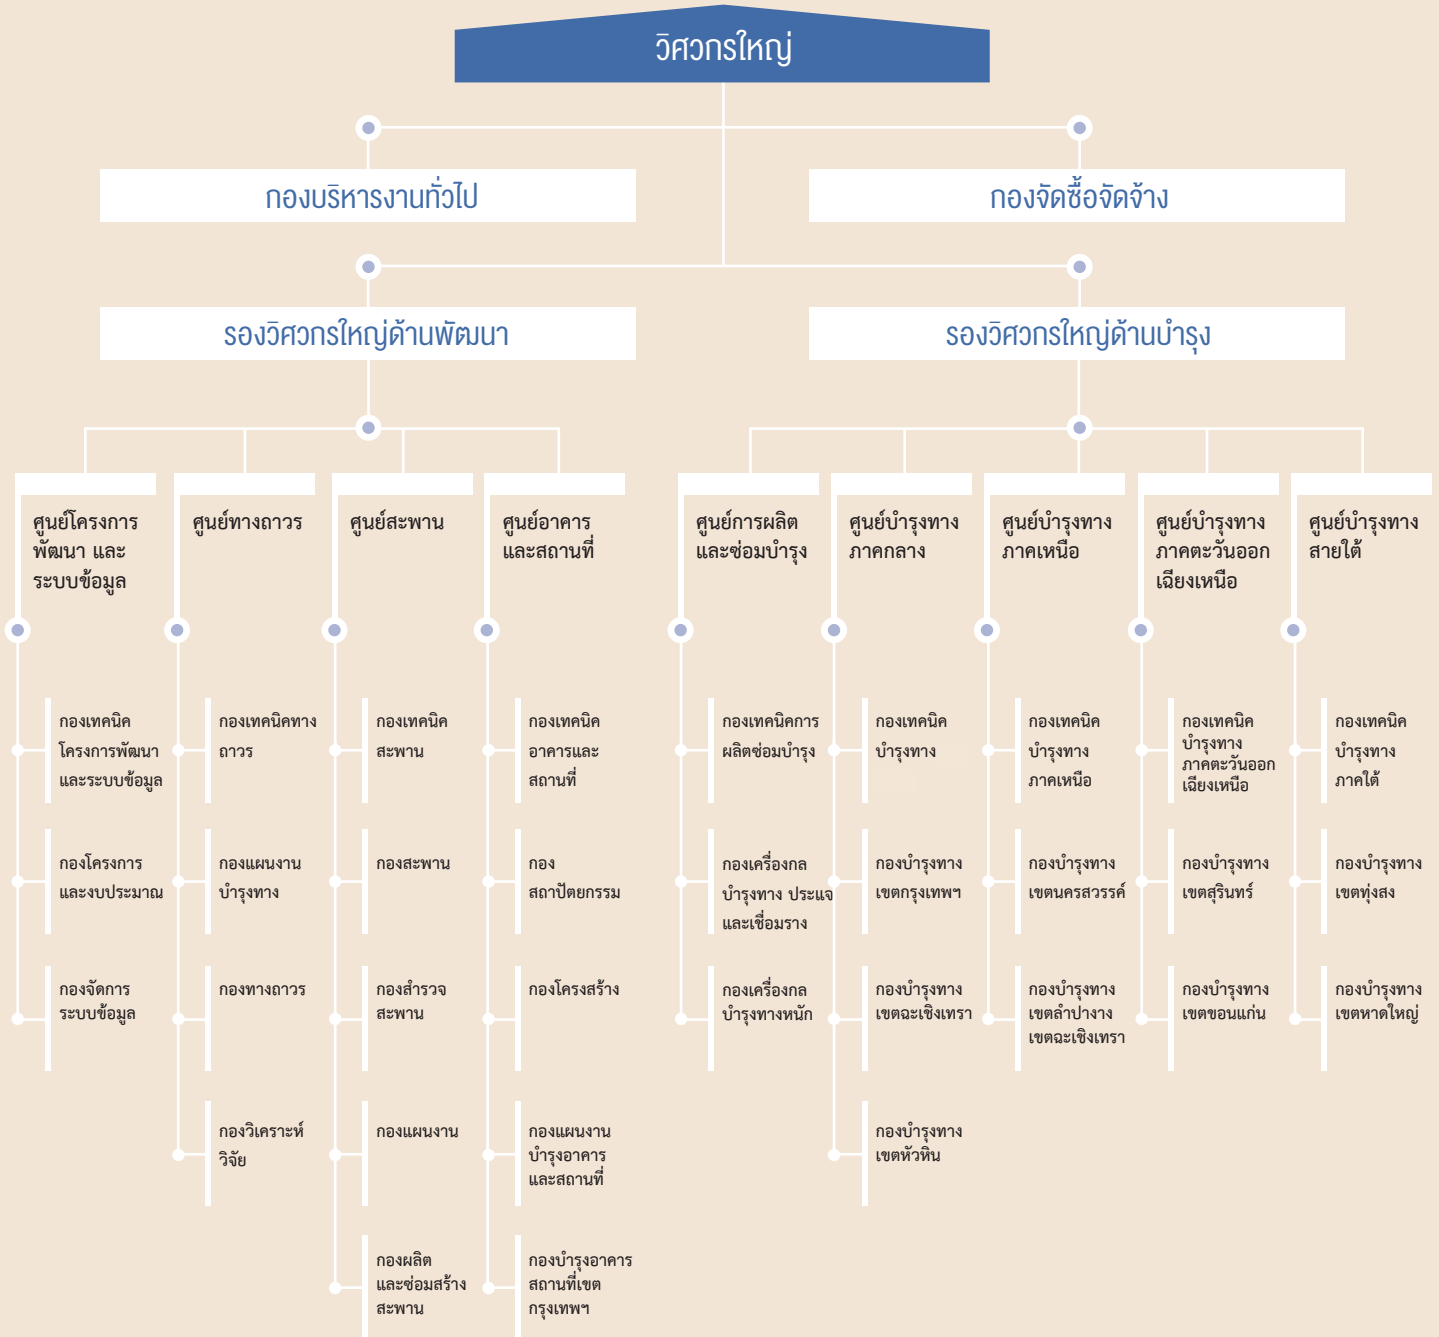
วิศวกรใหญ่

กองบริหารงานทั่วไป

กองจัดซื้อจัดจ้าง

รองวิศวกรใหญ่ด้านพัฒนา

รองวิศวกรใหญ่ด้านบำรุง

ศูนย์โครงการพัฒนา และระบบข้อมูล

กองเทคนิคโครงการพัฒนาและระบบข้อมูล

กองโครงการและงบประมาณ

กองจัดการระบบข้อมูล

ศูนย์ทางถาวร

กองเทคนิคทางถาวร

กองแผนงานบำรุงทาง

กองทางถาวร

กองวิเคราะห์วิจัย

ศูนย์สะพาน

กองเทคนิคสะพาน

กองสะพาน

กองสำรวจสะพาน

กองแผนงาน

กองผลิตและซ่อมสร้างสะพาน

ศูนย์อาคารและสถานที่

กองเทคนิคอาคารและสถานที่

กองสถาปัตยกรรม

กองโครงสร้าง

กองแผนงานบำรุงอาคารและสถานที่

กองบำรุงอาคารสถานที่เขตกรุงเทพฯ

ศูนย์การผลิตและซ่อมบำรุง

กองเทคนิคการผลิตซ่อมบำรุง

กองเครื่องกลบำรุงทาง ประแจและเชื่อมราง

กองเครื่องกลบำรุงทางหนัก

ศูนย์บำรุงทางภาคกลาง

กองเทคนิคบำรุงทาง

กองบำรุงทางเขตกรุงเทพฯ

กองบำรุงทางเขตฉะเชิงเทรา

กองบำรุงทางเขตหัวหิน

ศูนย์บำรุงทางภาคเหนือ

กองเทคนิคบำรุงทางภาคเหนือ

กองบำรุงทางเขตนครสวรรค์

กองบำรุงทางเขตลำปางเขตฉะเชิงเทรา

ศูนย์บำรุงทางภาคตะวันออกเฉียงเหนือ

กองเทคนิคบำรุงทางภาคตะวันออกเฉียงเหนือ

กองบำรุงทางเขตสุรินทร์

กองบำรุงทางเขตขอนแก่น

ศูนย์บำรุงทางสายใต้

กองเทคนิคบำรุงทางภาคใต้

กองบำรุงทางเขตทุ่งสง

กองบำรุงทางเขตหาดใหญ่